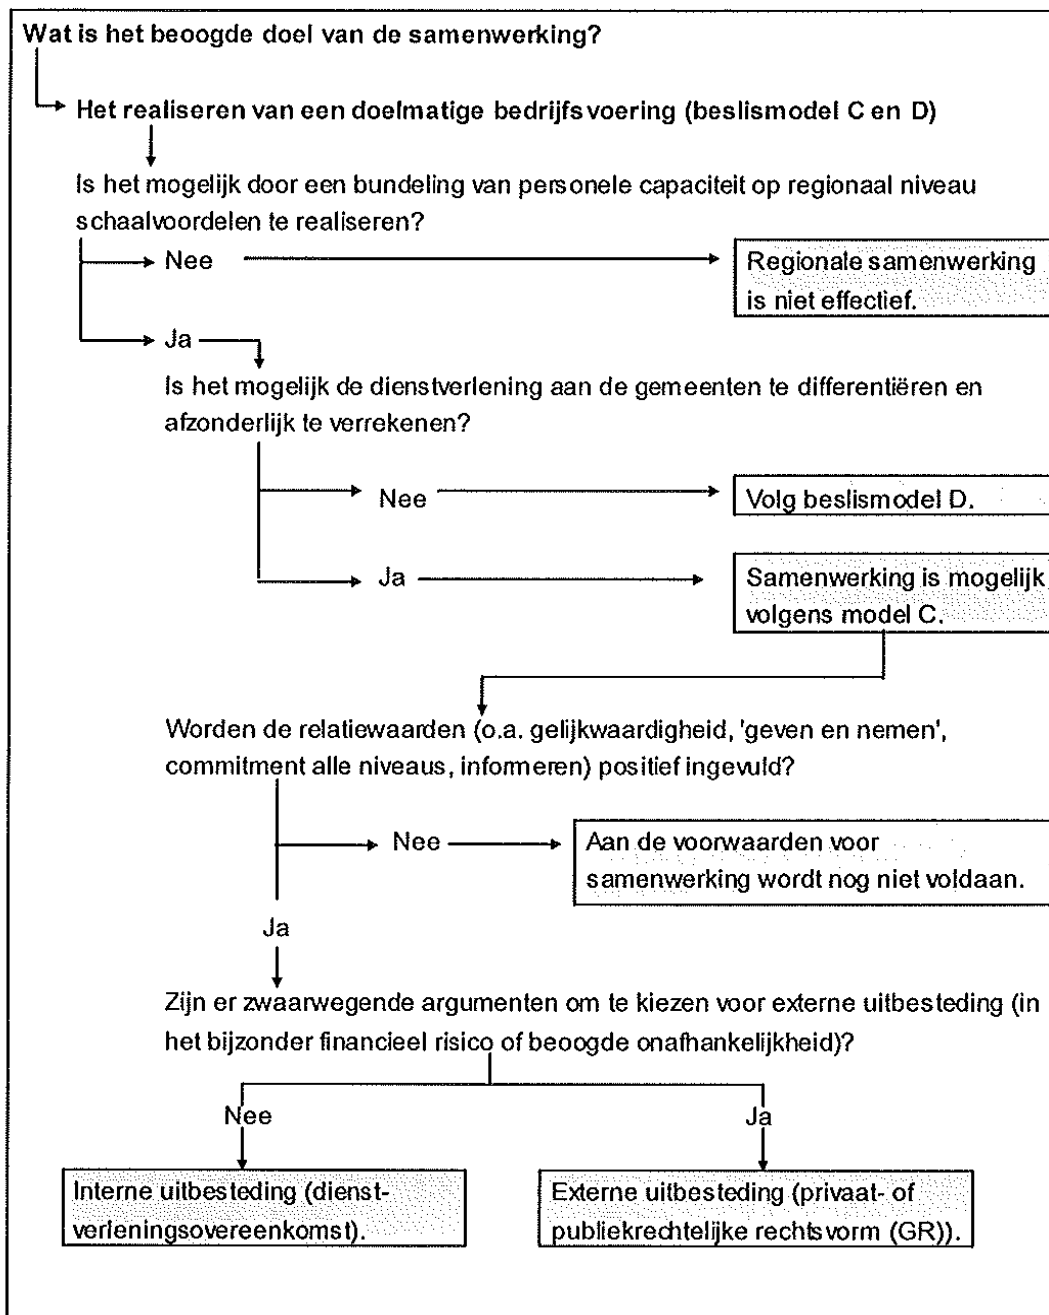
Wat is het beoogde doel van de samenwerking?

Het realiseren van een doelmatige bedrijfsvoering (beslismodel C en D)

Is het mogelijk door een bundeling van personele capaciteit op regionaal niveau schaalvoordelen te realiseren?

Nee

Regionale samenwerking is niet effectief.

Ja

Is het mogelijk de dienstverlening aan de gemeenten te differentiëren en afzonderlijk te verrekenen?

Nee

Volg beslismodel D.

Ja

Samenwerking is mogelijk volgens model C.

Worden de relatiewaarden (o.a. gelijkwaardigheid, 'geven en nemen', commitment alle niveaus, informeren) positief ingevuld?

Nee

Aan de voorwaarden voor samenwerking wordt nog niet voldaan.

Ja

Zijn er zwaarwegende argumenten om te kiezen voor externe uitbesteding (in het bijzonder financieel risico of beoogde onafhankelijkheid)?

Nee

Ja

Interne uitbesteding (dienstverleningsovereenkomst).

Externe uitbesteding (privaat- of publiekrechtelijke rechtsvorm (GR)).